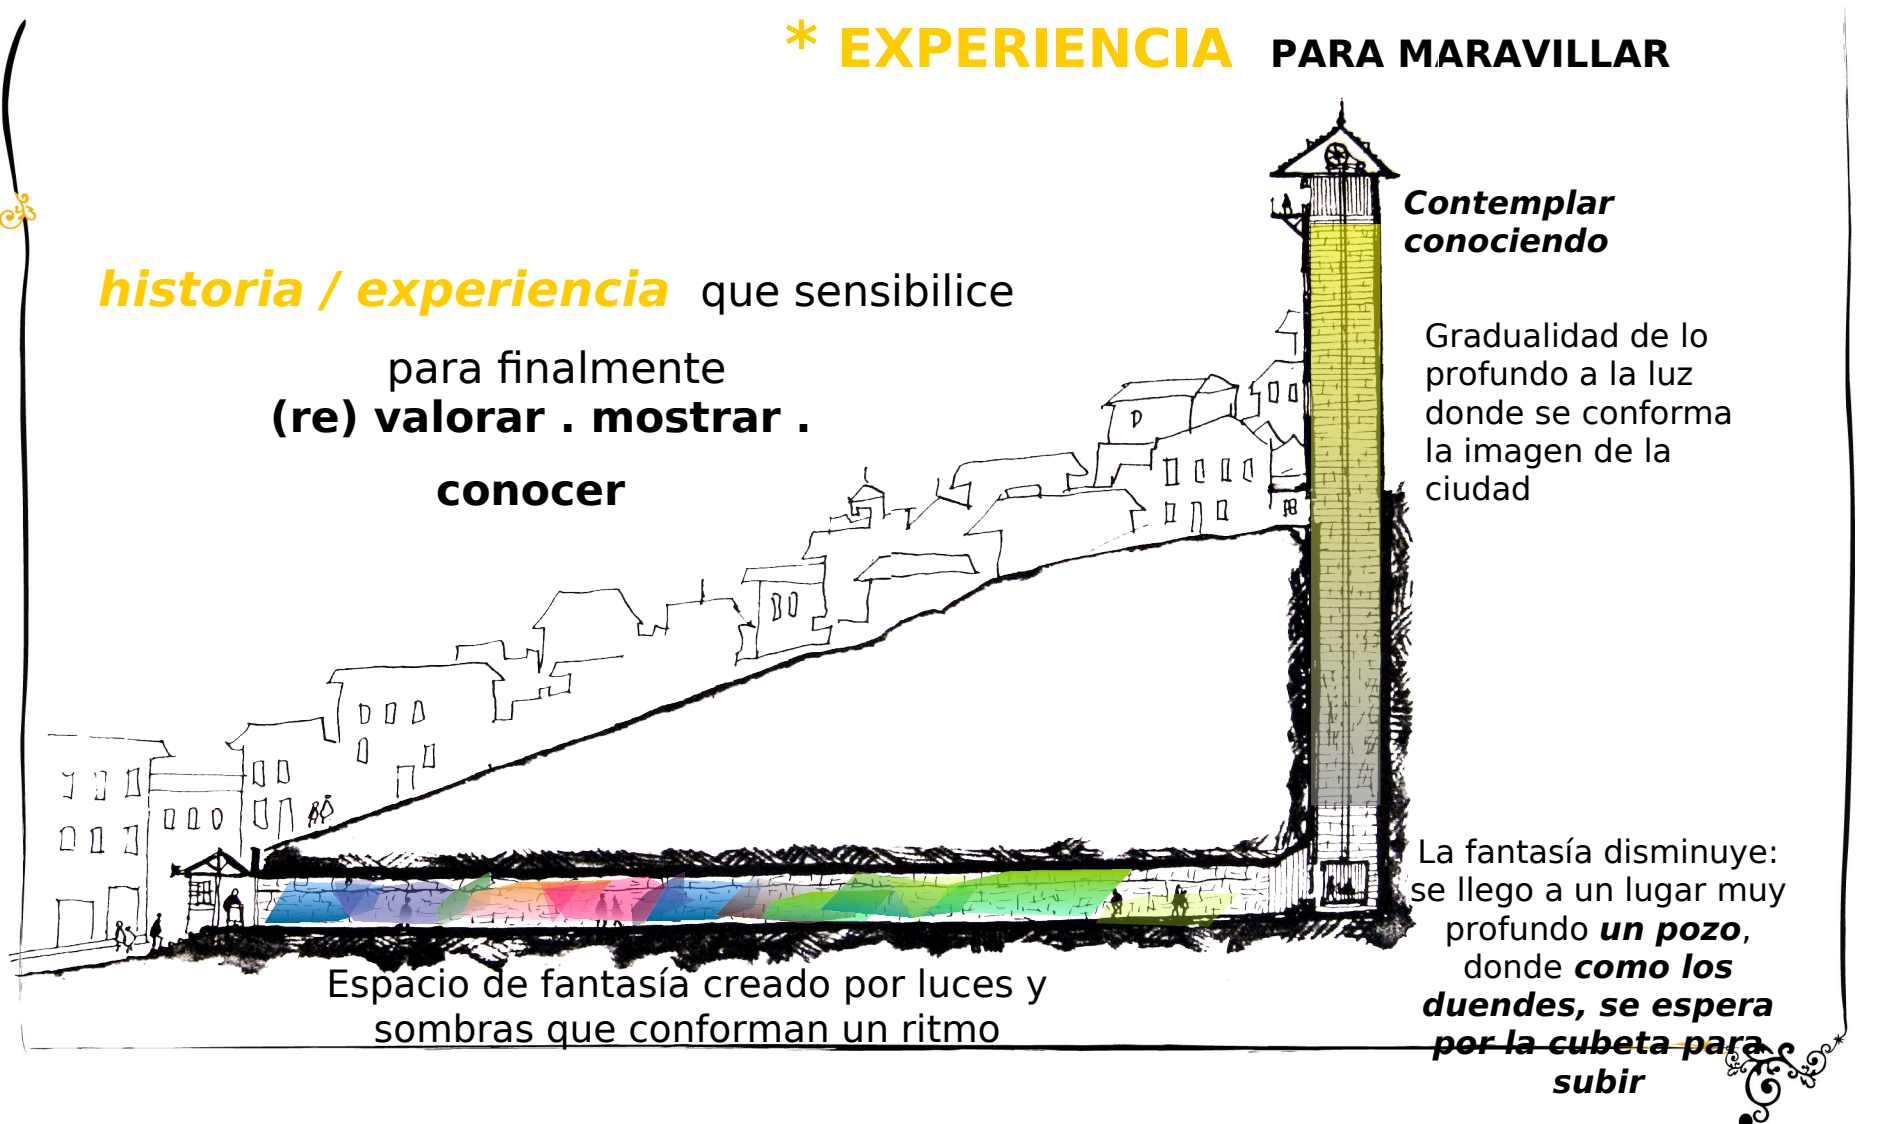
* EXPERIENCIA PARA MARAVILLAR

historia / experiencia que sensibilice

para finalmente
(re) valorar . mostrar .
conocer

Contemplar conociendo

Gradualidad de lo profundo a la luz donde se conforma la imagen de la ciudad

La fantasía disminuye: se llego a un lugar muy profundo un pozo, donde como los duendes, se espera por la cubeta para subir

Espacio de fantasía creado por luces y sombras que conforman un ritmo